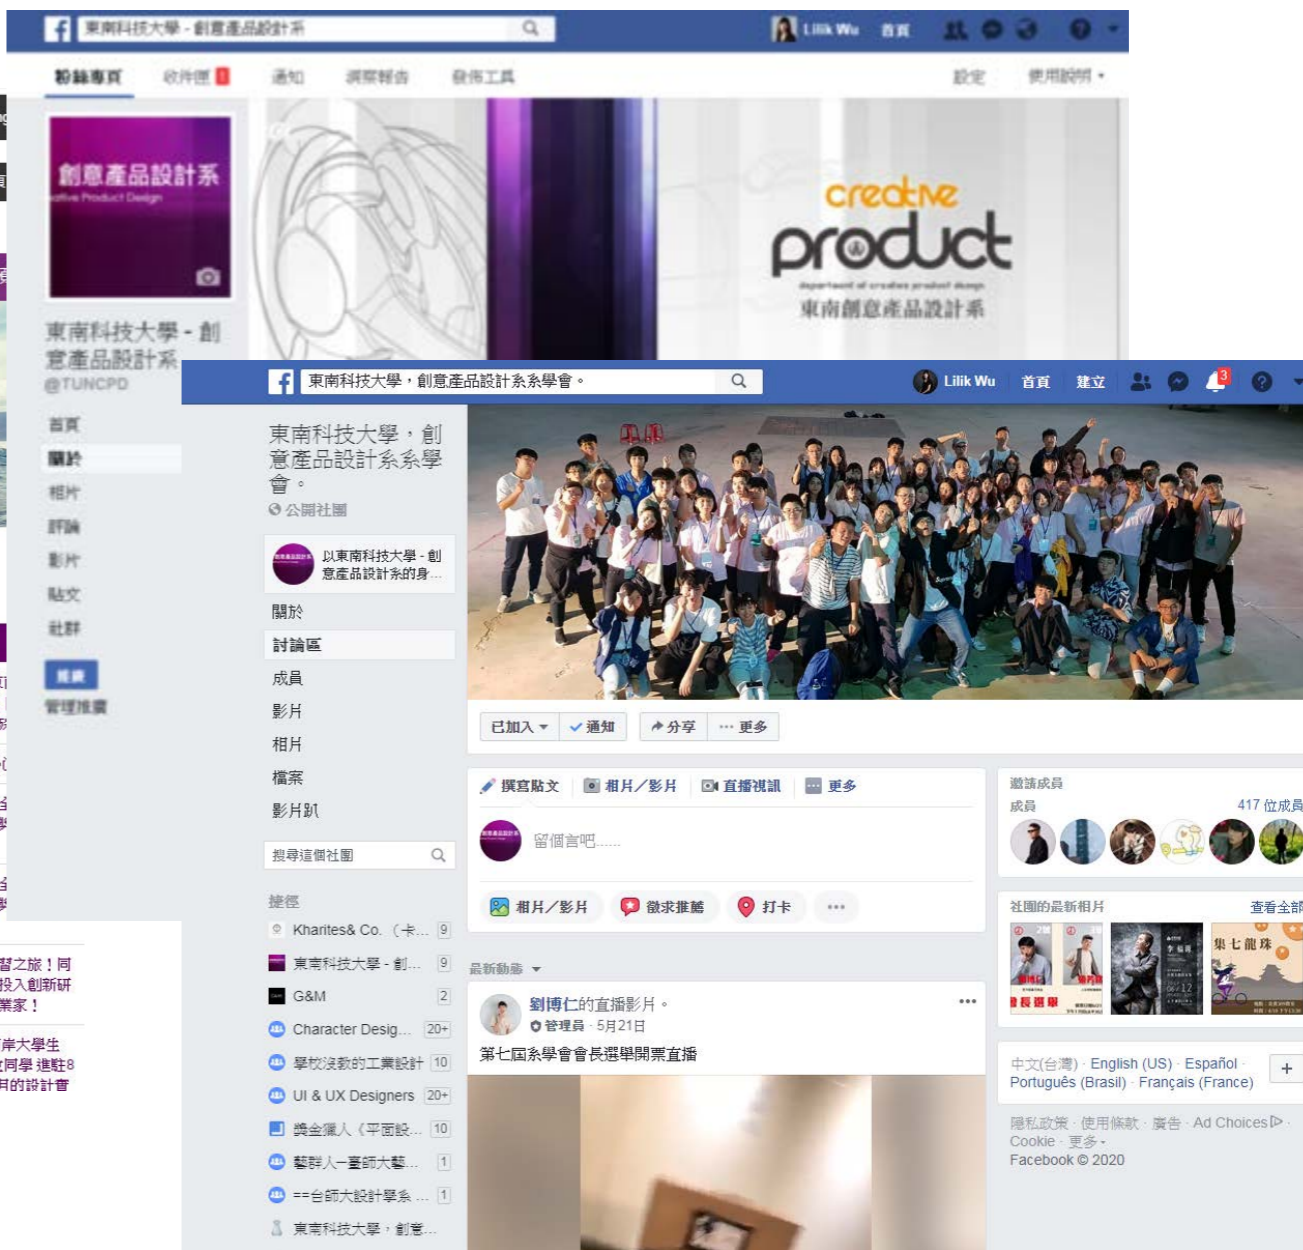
東南科技大學 - 創意產品設計系

Lilik Wu 首頁

粉絲專頁 收件匣 通知 洞察報告 發佈工具 設定 使用說明

創意產品設計系
ative Product Design

東南科技大學 - 創意產品設計系
@TUNCPD

首頁
關於
相片
評論
影片
貼文
社群

推廣
管理推廣

creative
product
department of creative product design
東南創意產品設計系

習之旅！同
投入創新研
業家！

岸大學生
同學 進駐8
用的設計書

東南科技大學，創意產品設計系系學會。

Lilik Wu 首頁 建立 3

東南科技大學，創意產品設計系系學會。
公開社團

以東南科技大學 - 創意產品設計系的身...

關於
討論區
成員
影片
相片
檔案
影片趴

搜尋這個社團

捷徑
Kharites& Co. （卡... 9
東南科技大學 - 創... 9
G&M 2
Character Desig... 20+
學校沒教的工業設計 10
UI & UX Designers 20+
獎金獵人《平面設... 10
藝群人一畫師大藝... 1
==台師大設計學系 ... 1
東南科技大學，創意...

已加入 通知 分享 ··· 更多

撰寫貼文 相片／影片 直播視訊 更多

留個言吧......

相片／影片 徵求推薦 打卡 ···

最新動態

劉博仁的直播影片。
管理員 · 5月21日
第七屆系學會會長選舉開票直播

邀請成員
成員 417 位成員

社團的最新相片 查看全部

集七龍珠

中文(台灣) · English (US) · Español · Português (Brasil) · Français (France)

隱私政策 · 使用條款 · 廣告 · Ad Choices · Cookie · 更多 ·
Facebook © 2020